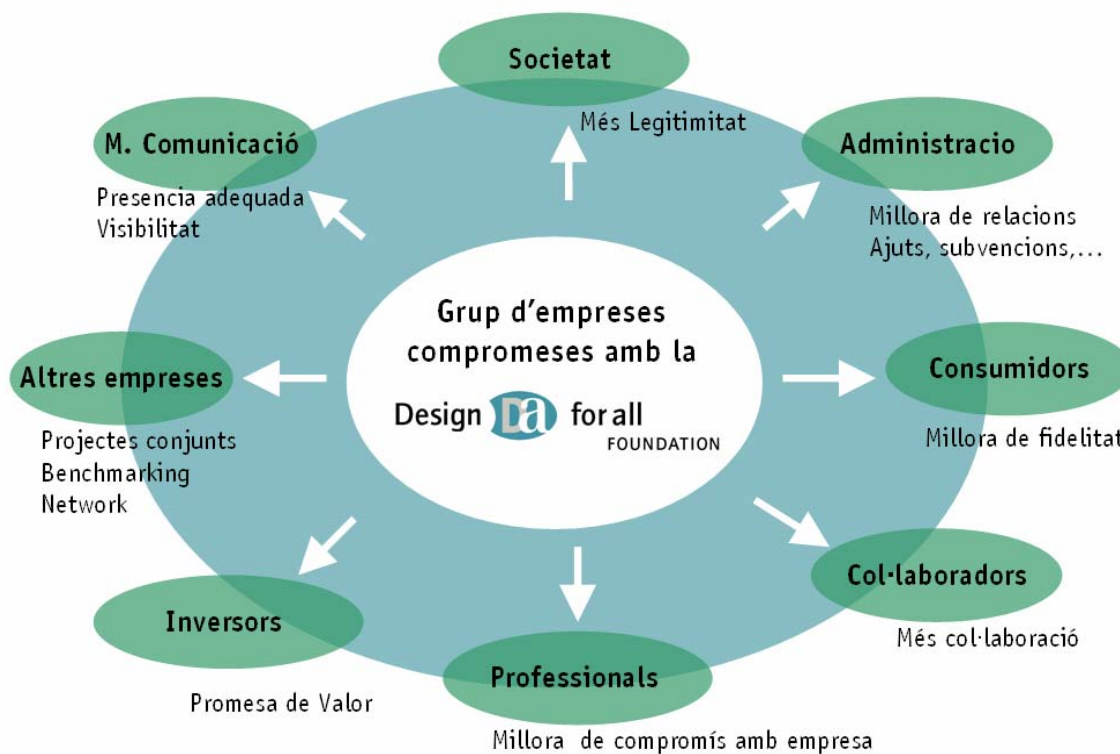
Societat

Més Legitimitat

M. Comunicació

Presencia adequada
Visibilitat

Administracio

Millora de relacions
Ajuts, subvencions,...

Grup d'empreses compromeses amb la

Design DA for all FOUNDATION

Altres empreses

Projectes conjunts
Benchmarking
Network

Consumidors

Millora de fidelitat

Col·laboradors

Més col·laboració

Inversors

Promesa de Valor

Professionals

Millora de compromís amb empresa